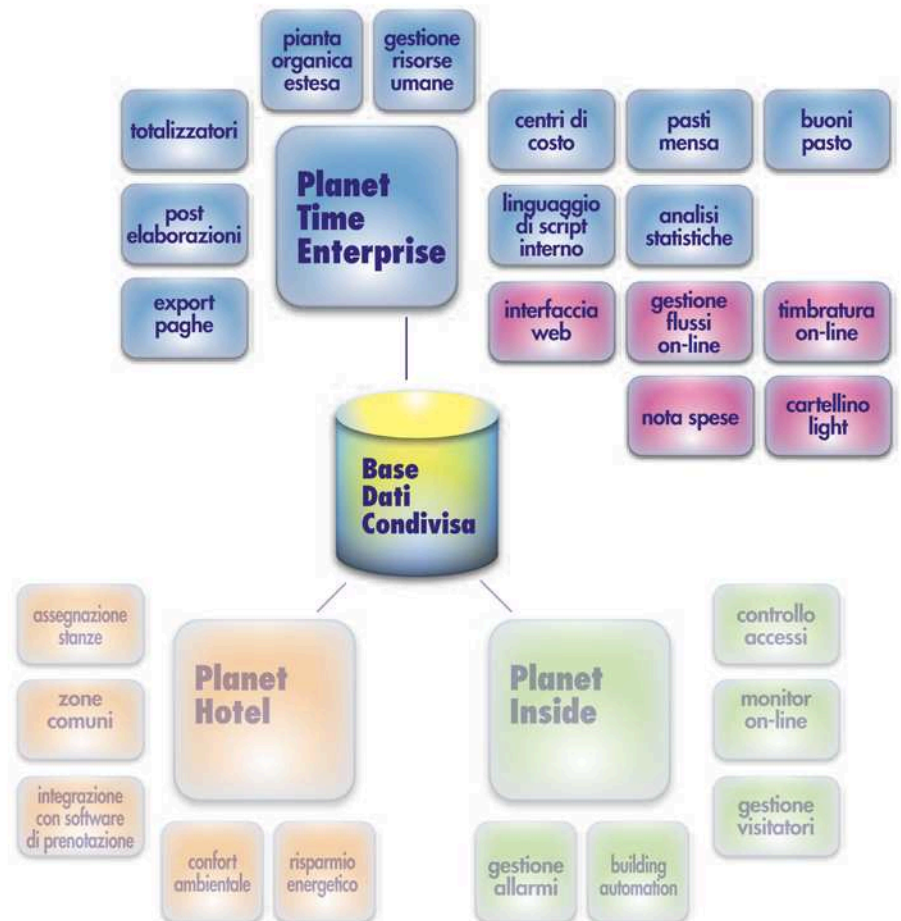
pianta organica estesa

gestione risorse umane

totalizzatori

Planet Time Enterprise

centri di costo

pasti mensa

buoni pasto

post elaborazioni

linguaggio di script interno

analisi statistiche

export paghe

interfaccia web

gestione flussi on-line

timbratura on-line

nota spese

cartellino light

Base Dati Condivisa

assegnazione stanze

Planet Hotel

Planet Inside

controllo accessi

zone comuni

monitor on-line

integrazione con software di prenotazione

gestione visitatori

confort ambientale

risparmio energetico

gestione allarmi

building automation